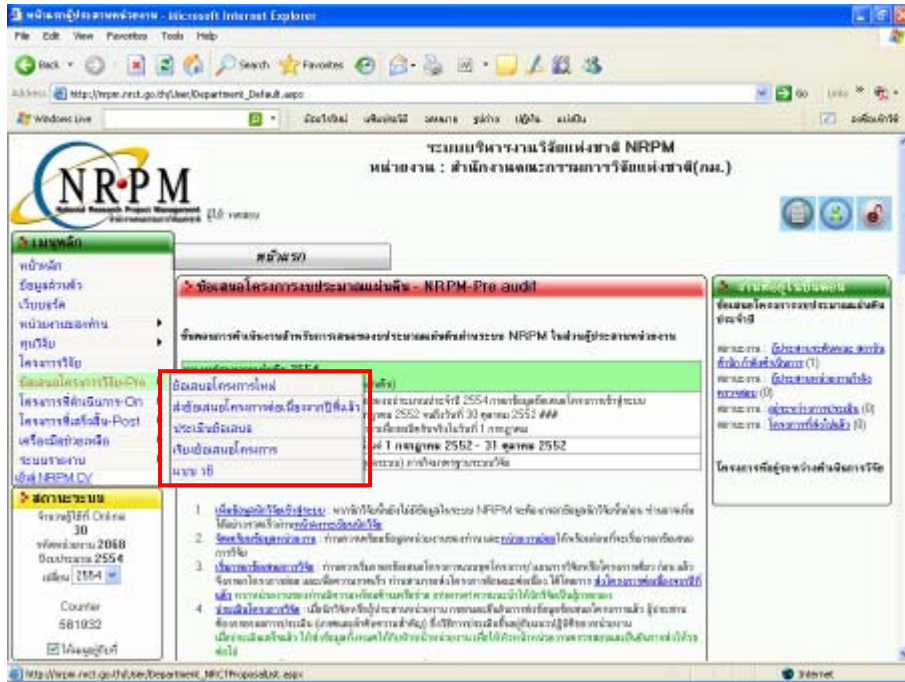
หน้าผู้ประสานหน่วยงาน - Microsoft Internet Explorer

File Edit View Favorites Tools Help

Back Search Favorites

Address http://nrpm.nrct.go.th/User/Department_Default.aspx

Go Links

Windows Live

ระบบบริหารงานวิจัยแห่งชาติ NRPM
หน่วยงาน : สำนักงานคณะกรรมการวิจัยแห่งชาติ(วช.)

NRPM
National Research Project Management

หน้าแรก

เมนูหลัก
หน้าหลัก
ข้อมูลส่วนตัว
เว็บบอร์ด
หน่วยงานของท่าน
นักวิจัย
โครงการวิจัย
ข้อเสนอโครงการวิจัย-Pre
โครงการที่ดำเนินการ-On
โครงการที่เสร็จสิ้น-Post
เครือข่ายวิจัย
ระบบรายงาน
เข้าสู่ NRPM CV

สถานะระบบ
จำนวนผู้ใช้ที่ Online
30
รหัสหน่วยงาน 2068
ปีงบประมาณ 2554
เปลี่ยน 2554

Counter
581932

ข้อเสนอโครงการงบประมาณแผ่นดิน - NRPM-Pre audit

ขั้นตอนการดำเนินงานสำหรับการเสนอของบประมาณแผ่นดินผ่านระบบ NRPM ในส่วนผู้ประสานหน่วยงาน

ข้อเสนอโครงการใหม่
ส่งข้อเสนอโครงการต่อเนื่องจากปีที่แล้ว
ประเมินข้อเสนอ
เรียงข้อเสนอโครงการ
แนบ ว6

1 กรกฎาคม 2552 - 31 ตุลาคม 2552

งานข้อมูลในระบบ

ข้อเสนอโครงการงบประมาณแผ่นดินประจำปี

โครงการที่อยู่ระหว่างดำเนินการวิจัย

http://nrpm.nrct.go.th/User/Department_NRCTProposalList.aspx

Internet